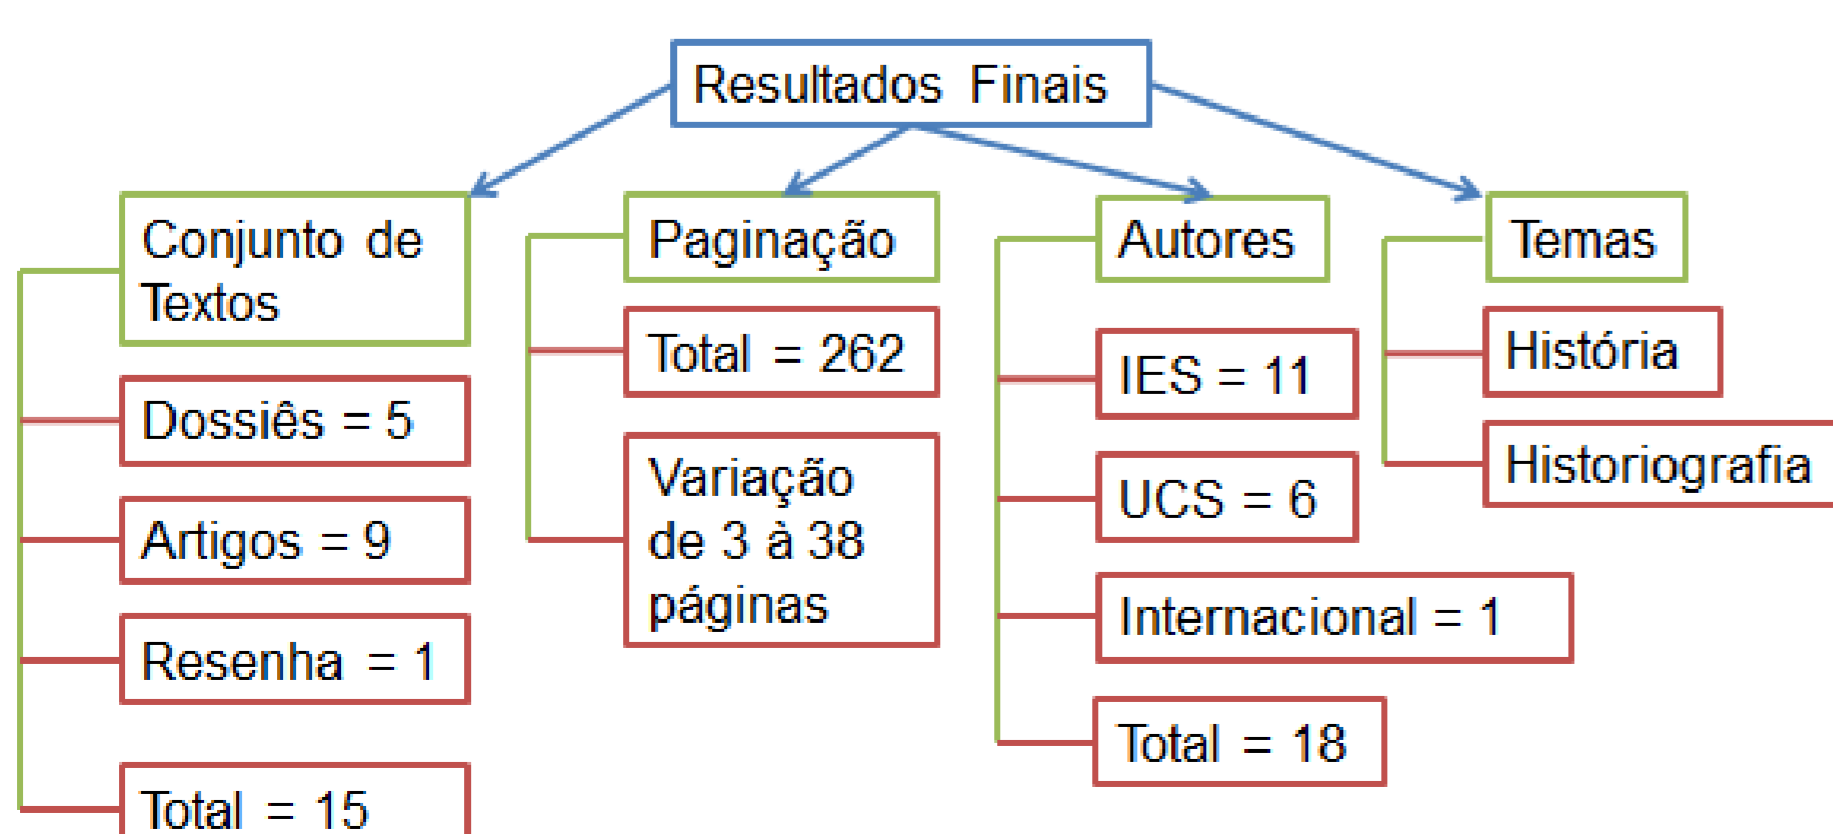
Resultados Finais

Conjunto de Textos

Dossiês = 5

Artigos = 9

Resenha = 1

Total = 15

Paginação

Total = 262

Variação de 3 à 38 páginas

Autores

IES = 11

UCS = 6

Internacional = 1

Total = 18

Temas

História

Historiografia